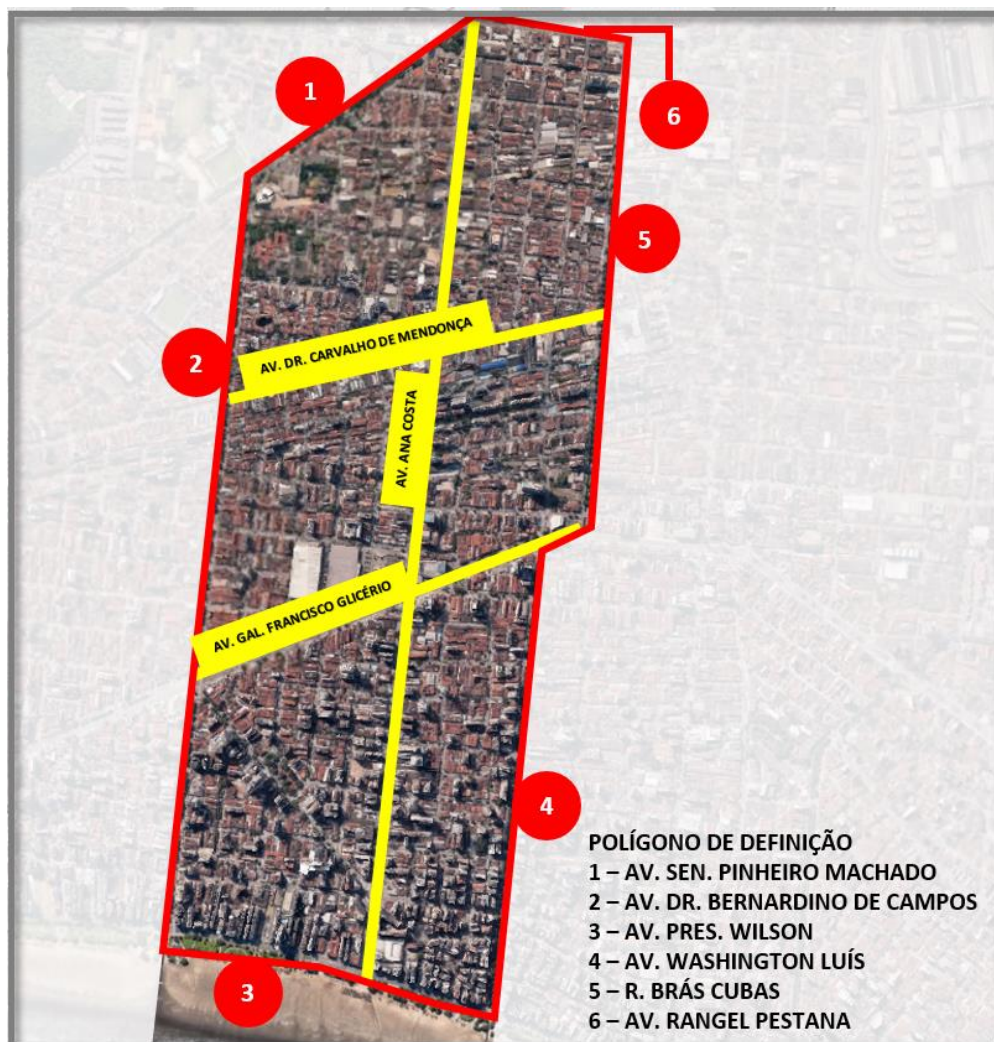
1

6

5

2

AV. DR. CARVALHO DE MENDONÇA

AV. ANA COSTA

AV. GAL. FRANCISCO GLICÉRIO

4

3

POLÍGONO DE DEFINIÇÃO
1 – AV. SEN. PINHEIRO MACHADO
2 – AV. DR. BERNARDINO DE CAMPOS
3 – AV. PRES. WILSON
4 – AV. WASHINGTON LUÍS
5 – R. BRÁS CUBAS
6 – AV. RANGEL PESTANA